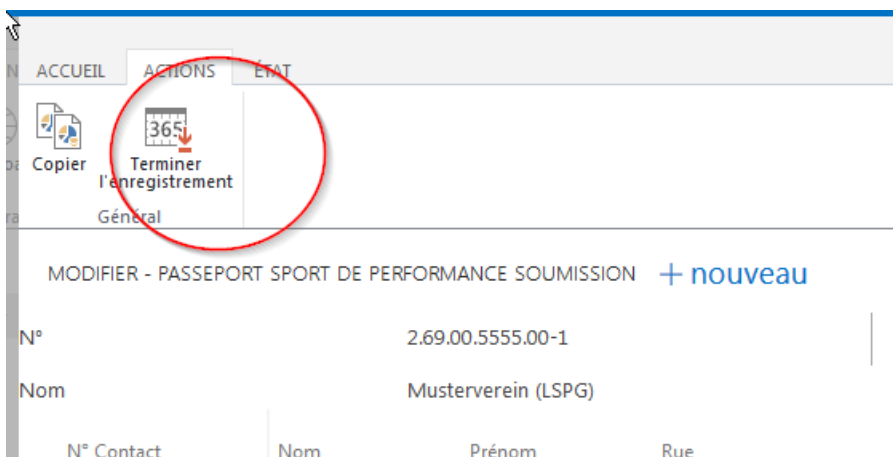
N ACCUEIL ACTIONS ÉTAT

Copier

365

Terminer l'enregistrement

Général

MODIFIER - PASSEPORT SPORT DE PERFORMANCE SOUMISSION + nouveau

N° 2.69.00.5555.00-1

Nom Musterverein (LSPG)

N° Contact Nom Prénom Rue